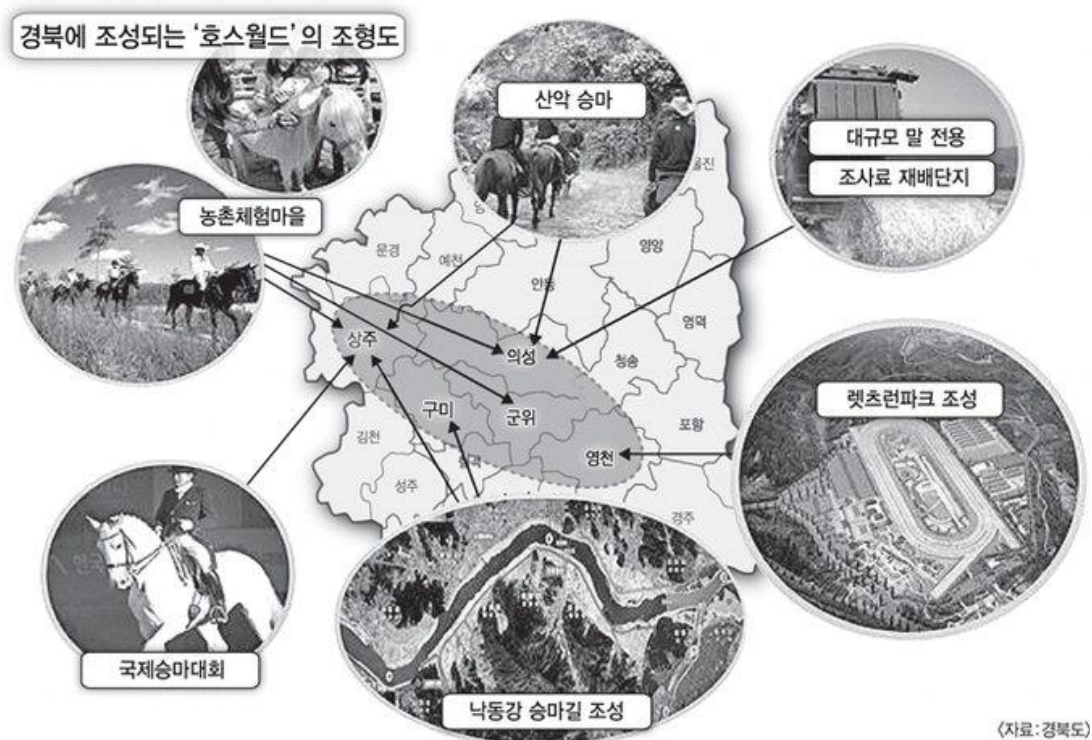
경북에 조성되는 '호스월드'의 조형도

산악 승마

대규모 말 전용
조사료 재배단지

농촌체험마을

울진
문경
예천
안동
영양
영덕
상주
의성
청송
구미
군위
포항
김천
칠곡
영천
성주
경주

렛츠런파크 조성

국제승마대회

낙동강 승마길 조성

〈자료: 경북도〉